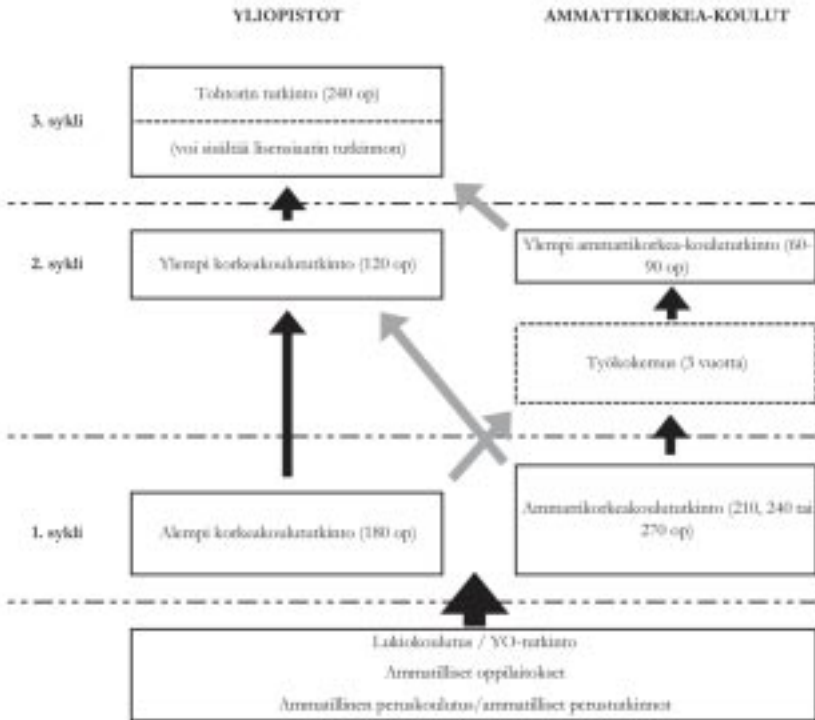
YLIOPISTOT

AMMATTIKORKEA-KOULUT

3. sykli

Tohtorin tutkinto (240 op)

(voi sisältää lisensiaatin tutkinnon)

2. sykli

Ylempi korkeakoulututkinto (120 op)

Ylempi ammattikorkea-koulututkinto (60-90 op)

Työkokemus (3 vuotta)

1. sykli

Alempi korkeakoulututkinto (180 op)

Ammattikorkeakoulututkinto (210, 240 tai 270 op)

Lukiokoulutus / YO-tutkinto

Ammatilliset oppilaitokset

Ammatillinen peruskoulutus/ammatilliset perustutkinnot